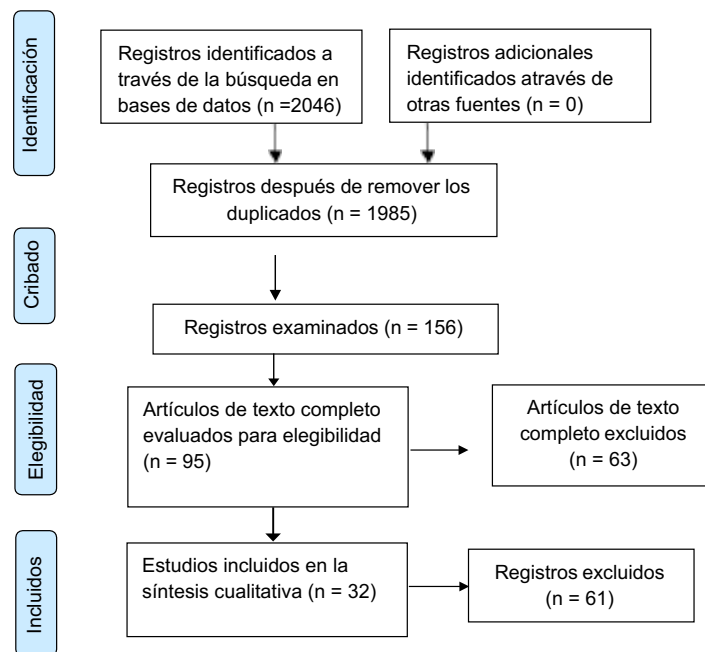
Identificación

Registros identificados a través de la búsqueda en bases de datos (n =2046)

Registros adicionales identificados através de otras fuentes (n = 0)

Registros después de remover los duplicados (n = 1985)

Cribado

Registros examinados (n = 156)

Elegibilidad

Artículos de texto completo evaluados para elegibilidad (n = 95)

Artículos de texto completo excluidos (n = 63)

Incluidos

Estudios incluidos en la síntesis cualitativa (n = 32)

Registros excluidos (n = 61)